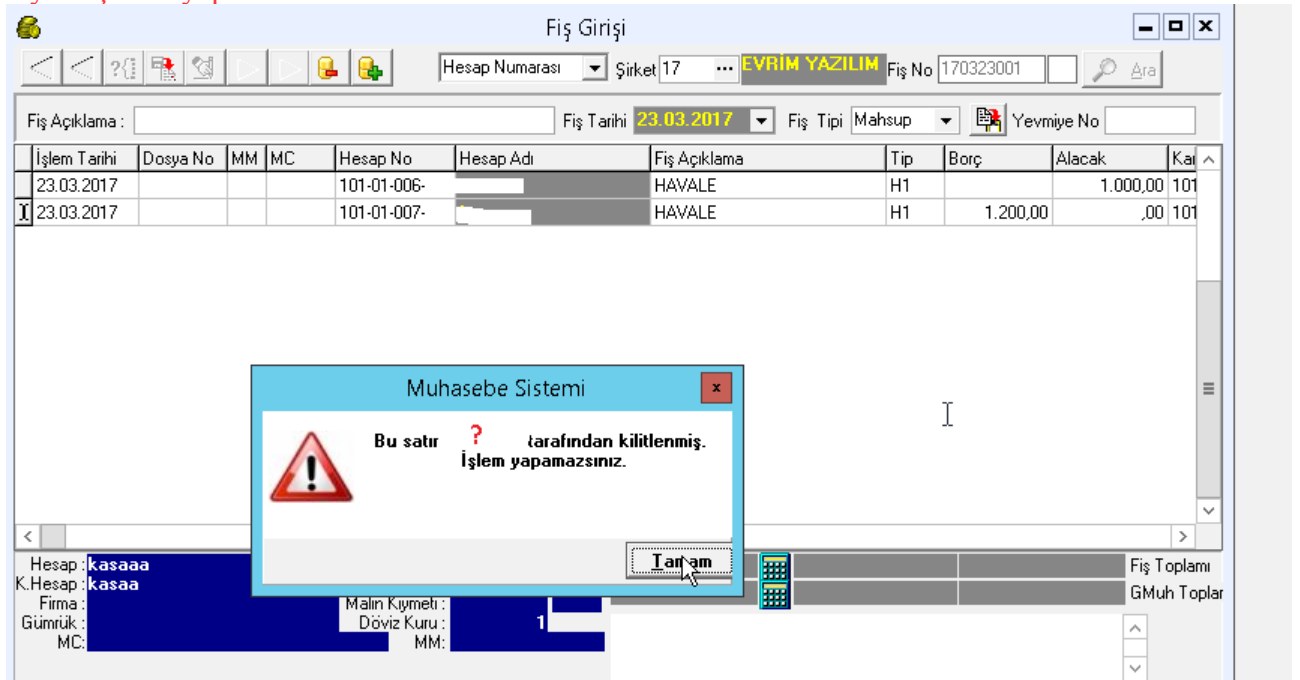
Fiş Girişi

Hesap Numarası Şirket 17 ... EVRİM YAZILIM Fiş No 170323001 Ara

Fiş Açıklama : Fiş Tarihi 23.03.2017 Fiş Tipi Mahsup Yevmiye No

| İşlem Tarihi | Dosya No | MM | MC | Hesap No | Hesap Adı | Fiş Açıklama | Tip | Borç | Alacak | Ka |
|---|---|---|---|---|---|---|---|---|---|---|
| 23.03.2017 | | | | 101-01-006- | | HAVALE | H1 | | 1.000,00 | 101 |
| 23.03.2017 | | | | 101-01-007- | | HAVALE | H1 | 1.200,00 | ,00 | 101 |

Muhasebe Sistemi

Bu satır ? tarafından kilitlenmiş. İşlem yapamazsınız.

Tamam

Hesap : kasaaa
K.Hesap : kasaa
Firma :
Gümrük :
MC:
Malın Kıymeti :
Döviz Kuru : 1
MM:
Fiş Toplamı
GMuh Toplar